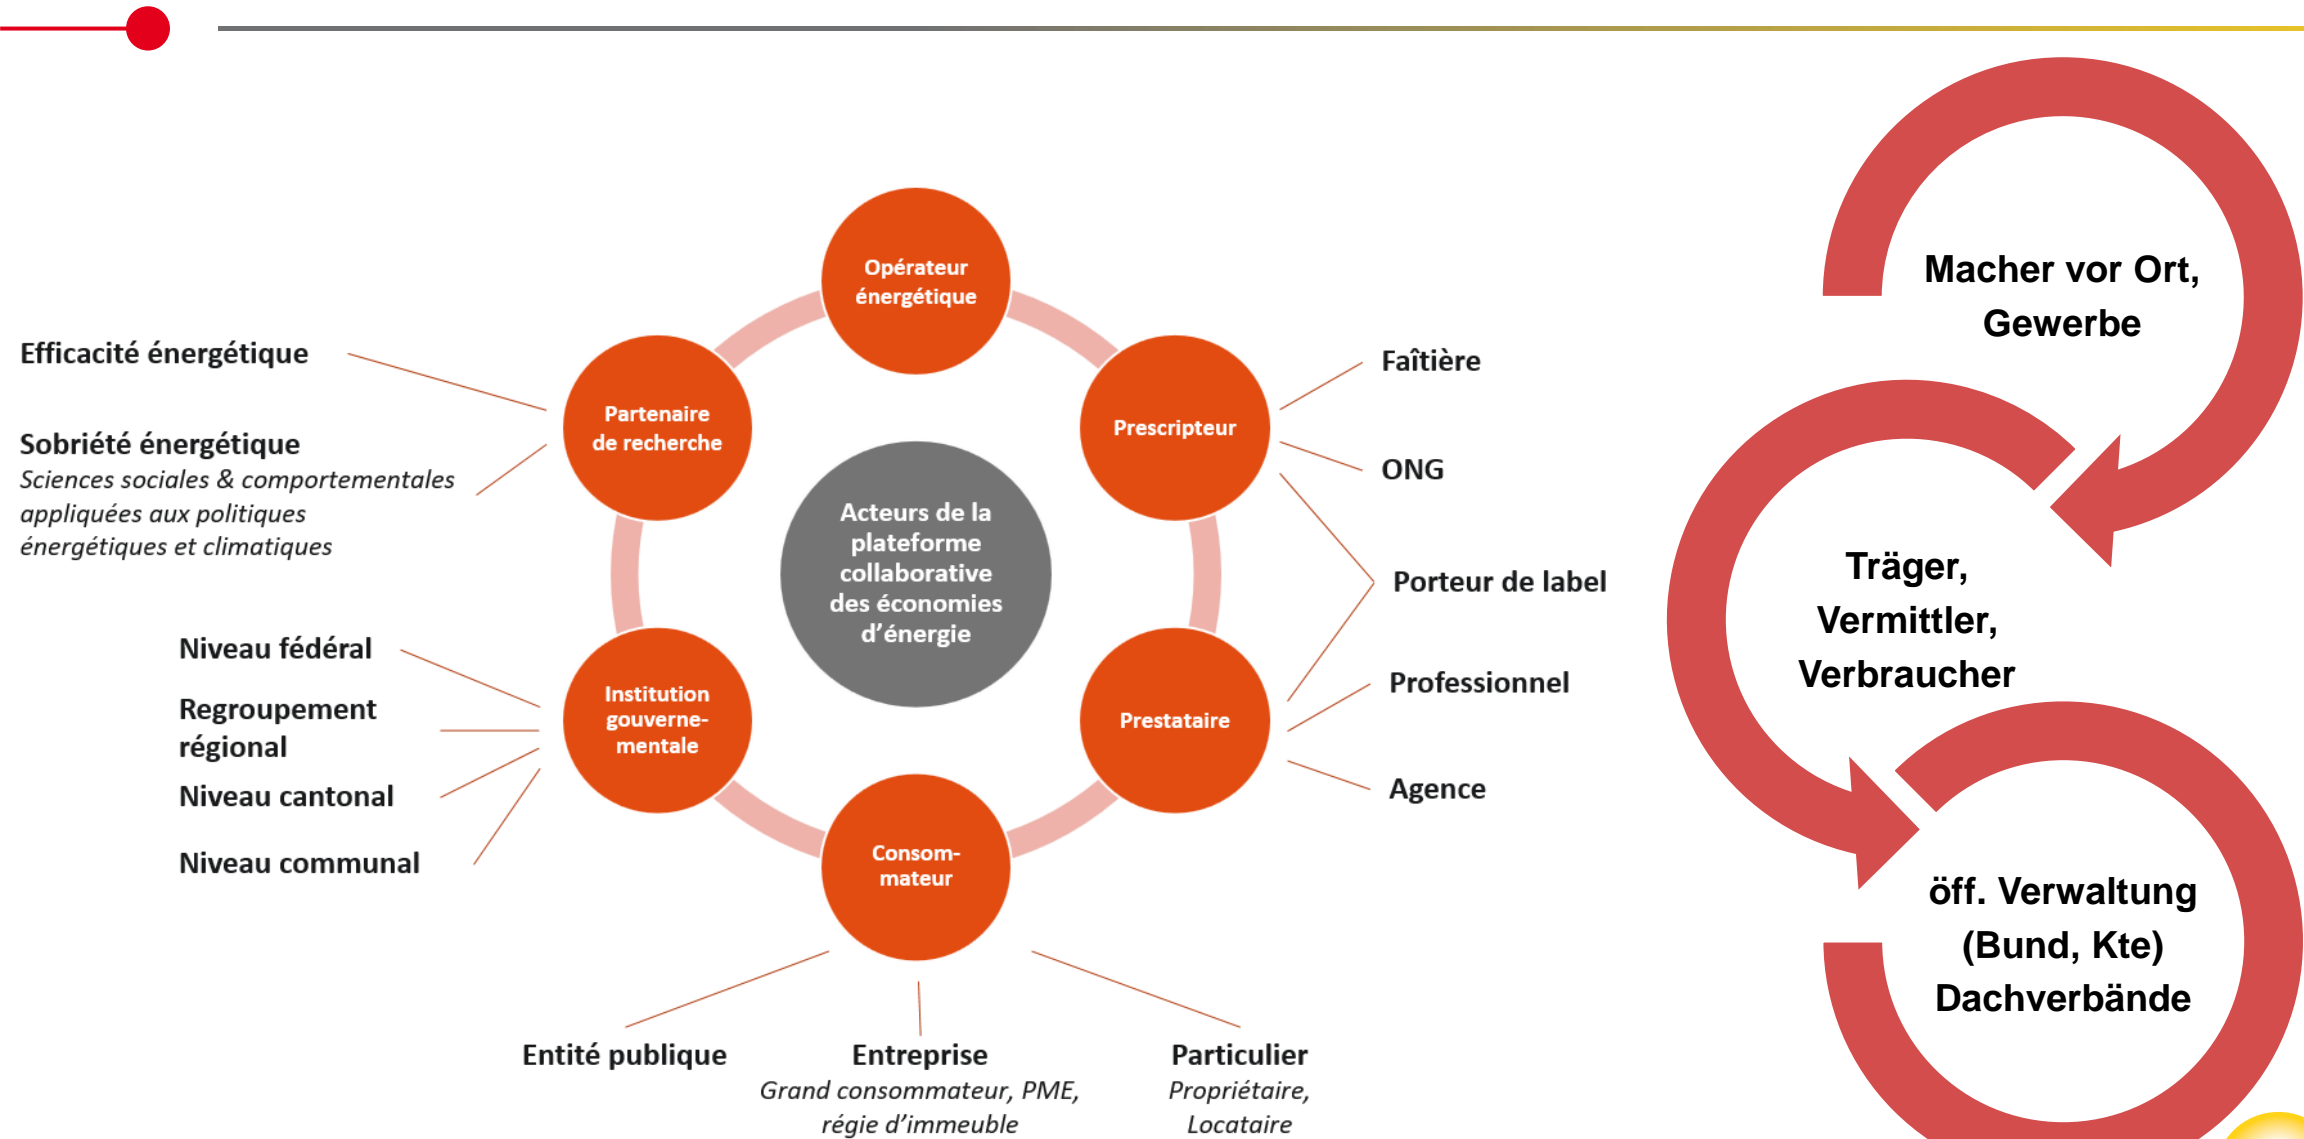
Efficacité énergétique

Sobriété énergétique
Sciences sociales & comportementales appliquées aux politiques énergétiques et climatiques

Niveau fédéral

Regroupement régional

Niveau cantonal

Niveau communal

Opérateur énergétique

Partenaire de recherche

Prescripteur

Acteurs de la plateforme collaborative des économies d'énergie

Institution gouvernementale

Prestataire

Consommateur

Faîtière

ONG

Porteur de label

Professionnel

Agence

Entité publique

Entreprise
Grand consommateur, PME, régie d'immeuble

Particulier
Propriétaire, Locataire

Macher vor Ort, Gewerbe

Träger, Vermittler, Verbraucher

öff. Verwaltung (Bund, Kte) Dachverbände